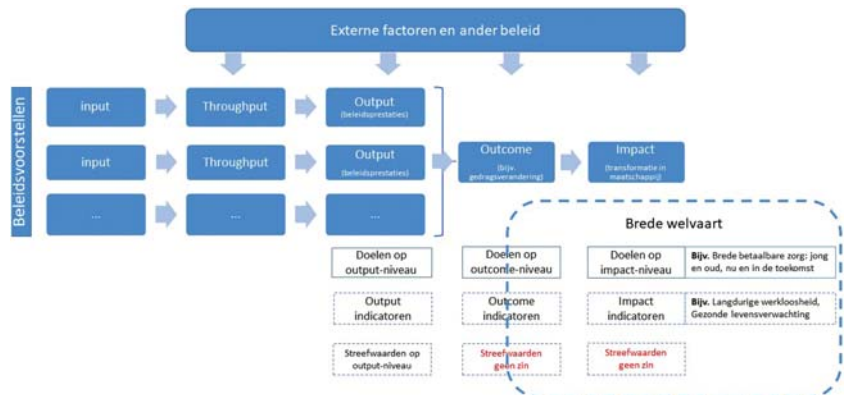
Externe factoren en ander beleid

Beleidsvoorstellen

input

Throughput

Output
(beleidsprestaties)

input

Throughput

Output
(beleidsprestaties)

...

...

...

Outcome
(bijv. gedragsverandering)

Impact
(transformatie in maatschappij)

Brede welvaart

Doelen op output-niveau

Doelen op outcome-niveau

Doelen op impact-niveau

**Bijv.** Brede betaalbare zorg: jong en oud, nu en in de toekomst

Output indicatoren

Outcome indicatoren

Impact indicatoren

**Bijv.** Langdurige werkloosheid, Gezonde levensverwachting

Streefwaarden op output-niveau

Streefwaarden geen zin

Streefwaarden geen zin